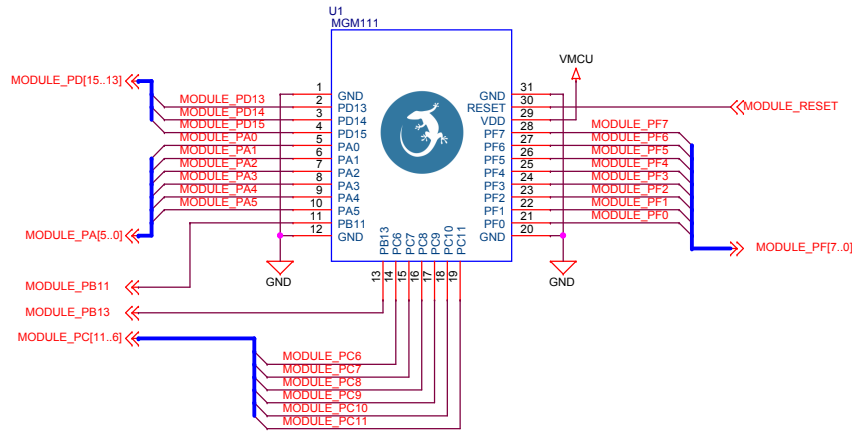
U1
MGM111

MODULE_PD[15..13]
MODULE_PD13
MODULE_PD14
MODULE_PD15
MODULE_PA0
MODULE_PA1
MODULE_PA2
MODULE_PA3
MODULE_PA4
MODULE_PA5
MODULE_PA[5..0]

1 GND
2 PD13
3 PD14
4 PD15
5 PA0
6 PA1
7 PA2
8 PA3
9 PA4
10 PA5
11 PB11
12 GND

GND 31
RESET 30
VDD 29
PF7 28
PF6 27
PF5 26
PF4 25
PF3 24
PF2 23
PF1 22
PF0 21
GND 20

VMCU
MODULE_RESET
MODULE_PF7
MODULE_PF6
MODULE_PF5
MODULE_PF4
MODULE_PF3
MODULE_PF2
MODULE_PF1
MODULE_PF0
MODULE_PF[7..0]

GND
GND

PB13 PC6 PC7 PC8 PC9 PC10 PC11
13 14 15 16 17 18 19

MODULE_PB11
MODULE_PB13
MODULE_PC[11..6]
MODULE_PC6
MODULE_PC7
MODULE_PC8
MODULE_PC9
MODULE_PC10
MODULE_PC11